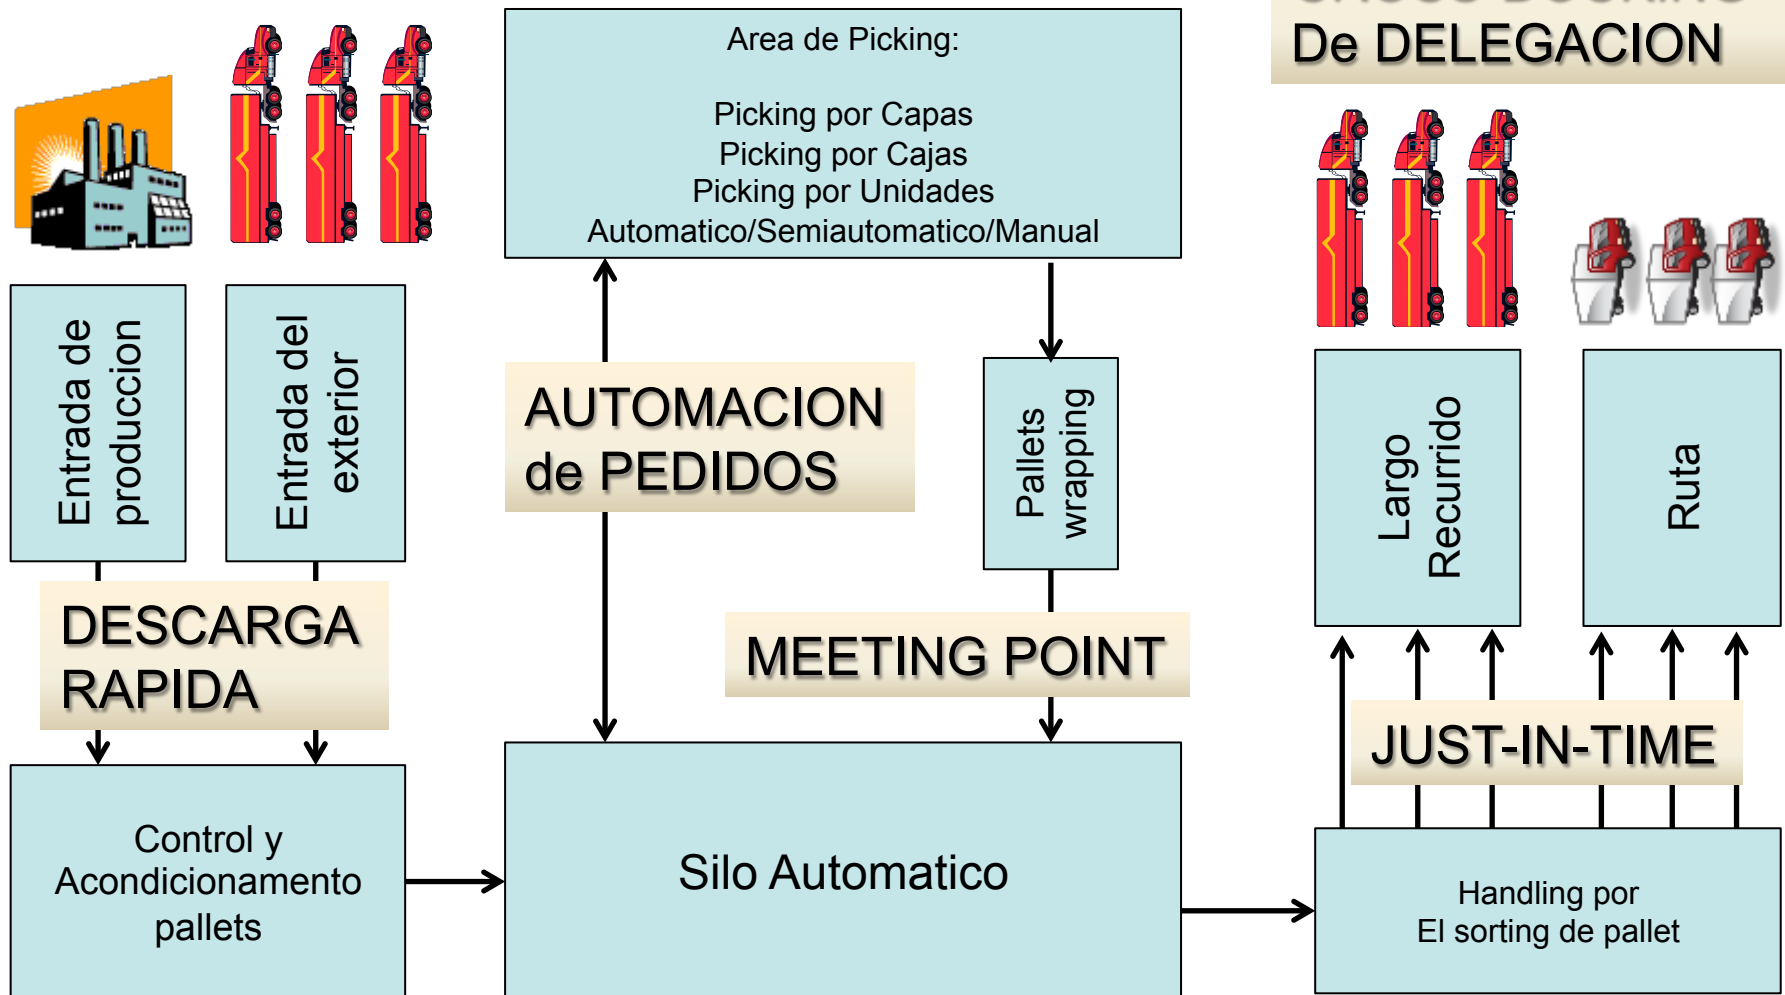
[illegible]
De DELEGACION

Area de Picking:

Picking por Capas
Picking por Cajas
Picking por Unidades
Automatico/Semiautomatico/Manual

Entrada de produccion

Entrada del exterior

AUTOMACION de PEDIDOS

Pallets wrapping

Largo Recurrido

Ruta

DESCARGA RAPIDA

MEETING POINT

JUST-IN-TIME

Control y Acondicionamento pallets

Silo Automatico

Handling por
El sorting de pallet